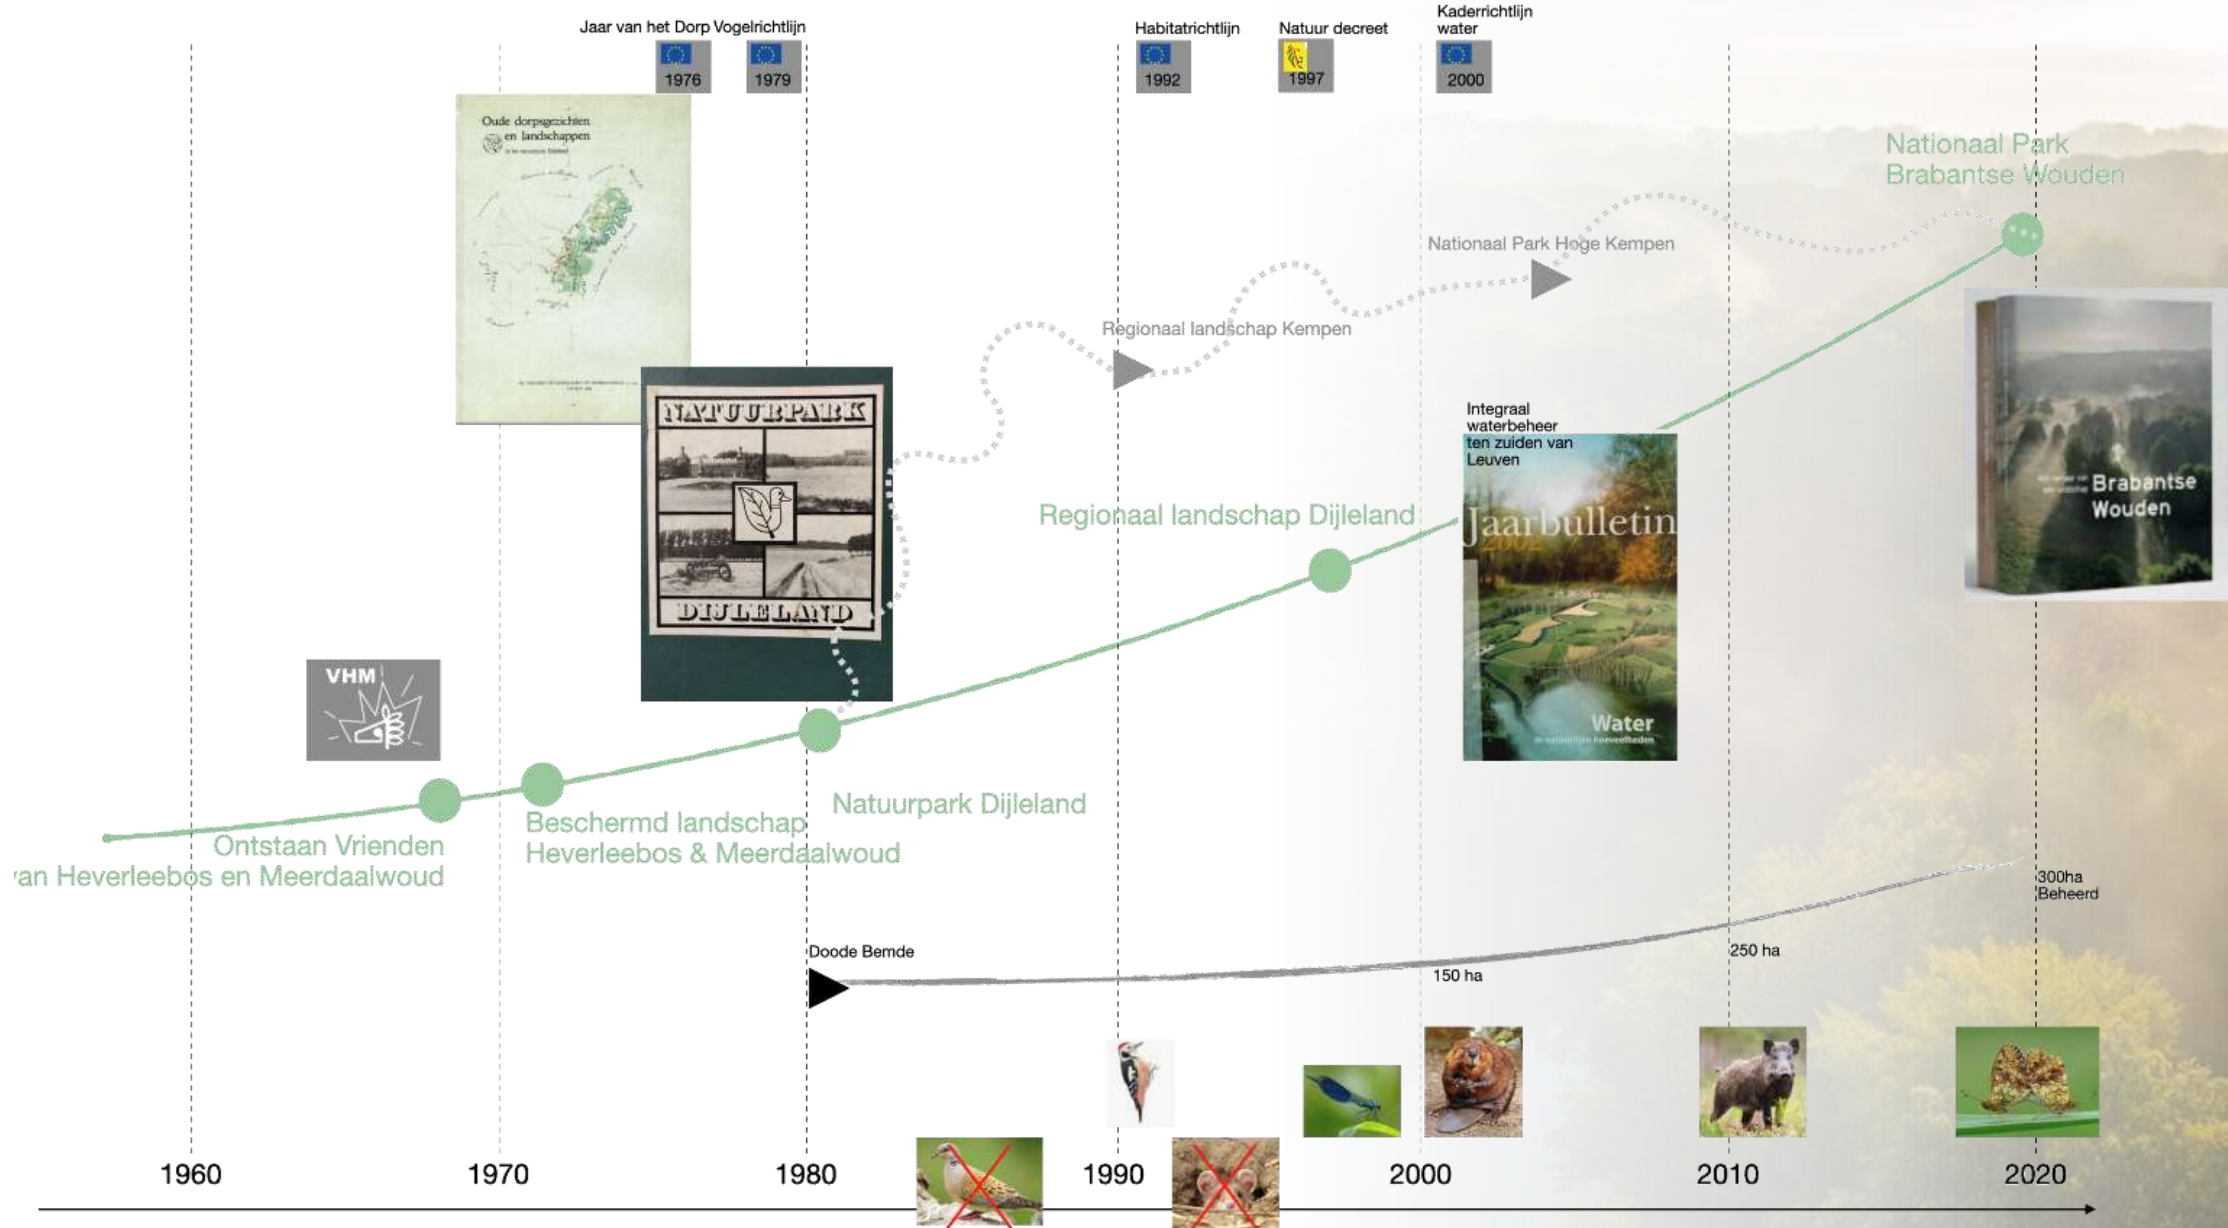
Jaar van het Dorp Vogelrichtlijn

1976

1979

Habitatrichtlijn

1992

Natuur decreet

1997

Kaderrichtlijn water

2000

Oude dorpsgezichten en landschappen

Nationaal Park Brabantse Wouden

Nationaal Park Hoge Kempen

Regionaal landschap Kempen

NATUURPARK

DIJLELAND

Integraal waterbeheer ten zuiden van Leuven

Jaarbulletin

Water

Brabantse Wouden

Regionaal landschap Dijleland

VHM

Natuurpark Dijleland

Ontstaan Vrienden 'an Heverleebos en Meerdaalwoud

Beschermd landschap Heverleebos & Meerdaalwoud

300ha Beheerd

250 ha

Doode Bemde

150 ha

1960

1970

1980

1990

2000

2010

2020